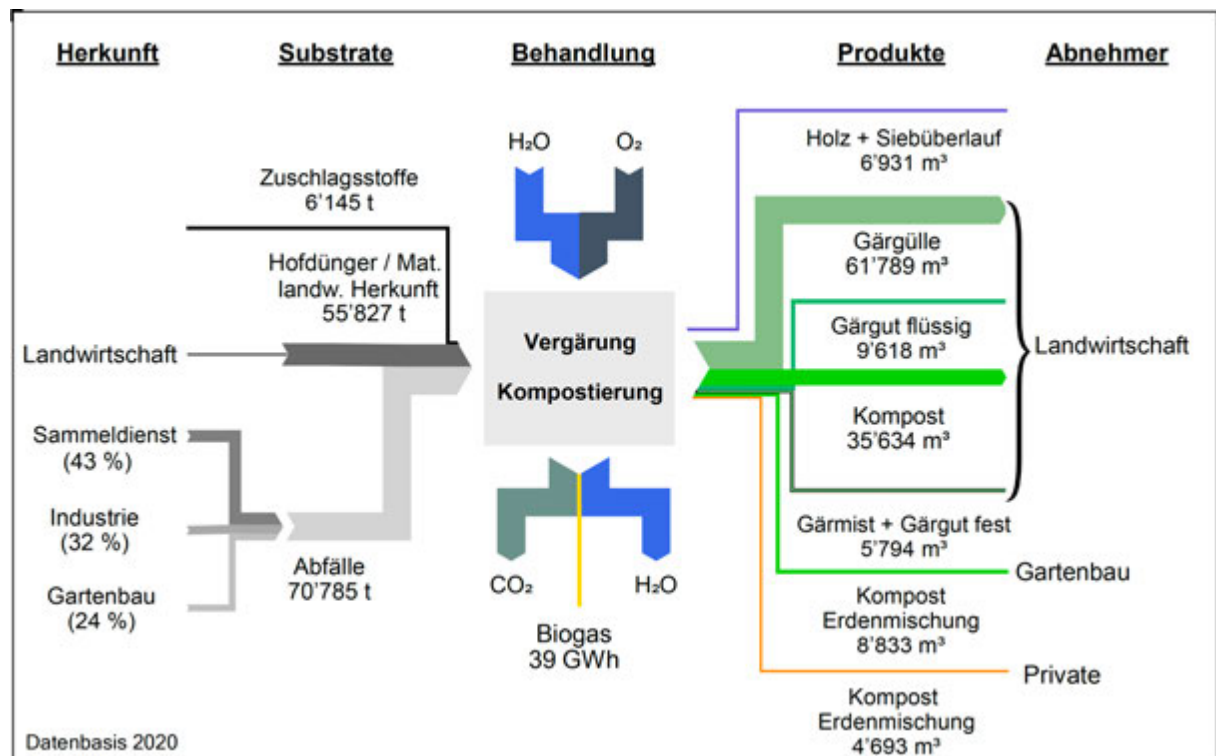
Herkunft

Substrate

Behandlung

Produkte

Abnehmer

$H_2O$

$O_2$

Zuschlagsstoffe
6'145 t

Hofdünger / Mat. landw. Herkunft
55'827 t

Landwirtschaft

Vergärung

Kompostierung

Holz + Siebüberlauf
6'931 m³

Gärgülle
61'789 m³

Gärgut flüssig
9'618 m³

Landwirtschaft

Kompost
35'634 m³

Sammeldienst
(43 %)

Industrie
(32 %)

Gartenbau
(24 %)

Abfälle
70'785 t

$CO_2$

$H_2O$

Biogas
39 GWh

Gärmist + Gärgut fest
5'794 m³

Gartenbau

Kompost
Erdenmischung
8'833 m³

Private

Kompost
Erdenmischung
4'693 m³

Datenbasis 2020